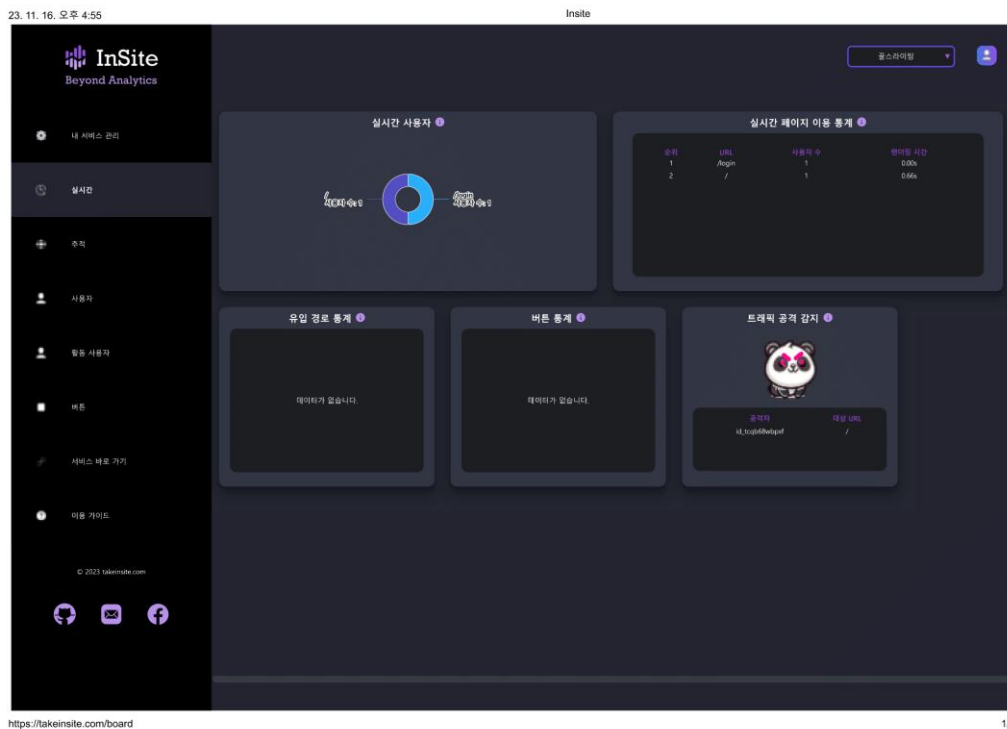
23. 11. 16. 오후 4:55

Insite

InSite
Beyond Analytics

내 서비스 관리

실시간

추적

사용자

활동 사용자

버튼

서비스 바로 가기

이용 가이드

© 2023 takeinsite.com

풀스라이팅

실시간 사용자

/
사용자 수: 1

/login
사용자 수: 1

실시간 페이지 이용 통계

| 순위 | URL | 사용자 수 | 평균 시간 |
|---|---|---|---|
| 1 | /login | 1 | 0.00s |
| 2 | / | 1 | 0.66s |

유입 경로 통계

데이터가 없습니다.

버튼 통계

데이터가 없습니다.

트래픽 공격 감지

| 공격자 | 대상 URL |
|---|---|
| id_tcqb68wbpnf | / |

https://takeinsite.com/board

1